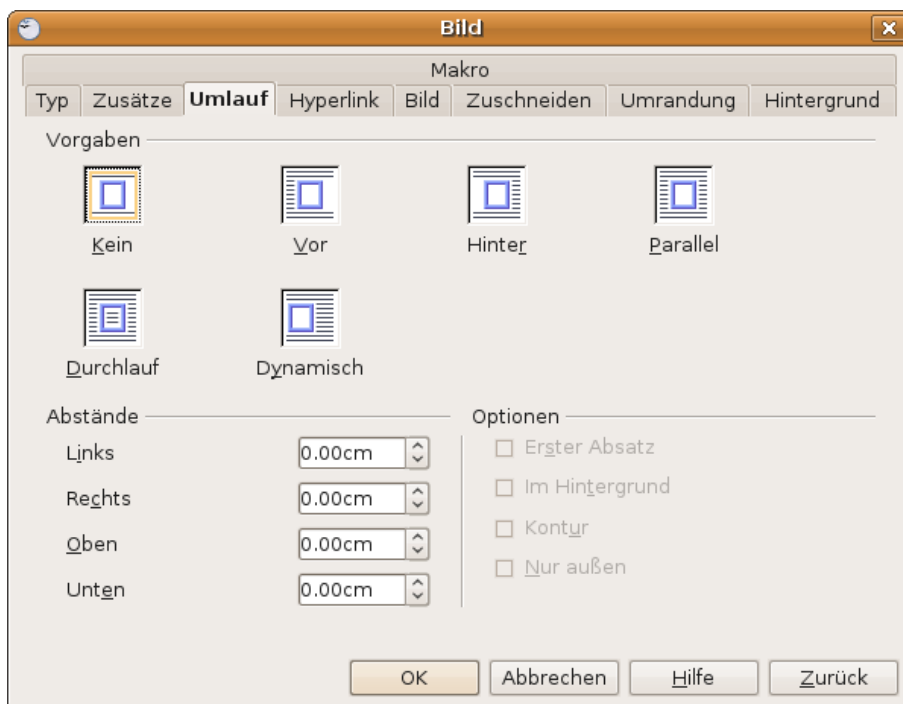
Bild

Makro

Typ | Zusätze | Umlauf | Hyperlink | Bild | Zuschneiden | Umrandung | Hintergrund

Vorgaben

Kein

Vor

Hinter

Parallel

Durchlauf

Dynamisch

Abstände

Links 0.00cm

Rechts 0.00cm

Oben 0.00cm

Unten 0.00cm

Optionen

Erster Absatz

Im Hintergrund

Kontur

Nur außen

OK

Abbrechen

Hilfe

Zurück